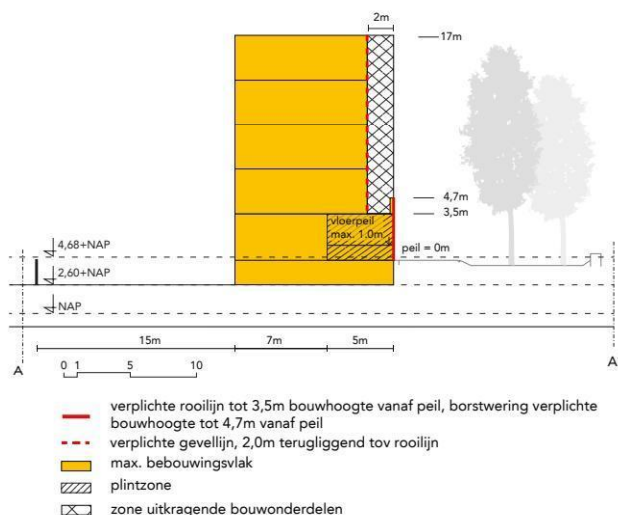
2m
17m
4,7m
3,5m
vloerpeil
max. 1,0m
peil = 0m
4,68+NAP
2,60+NAP
NAP
15m
7m
5m
0 1 5 10
A
A

verplichte rooilijn tot 3,5m bouwhoogte vanaf peil, borstwering verplichte bouwhoogte tot 4,7m vanaf peil
verplichte gevellijn, 2,0m terugliggend tov rooilijn
max. bebouwingsvlak
plintzone
zone uitkragende bouwonderdelen